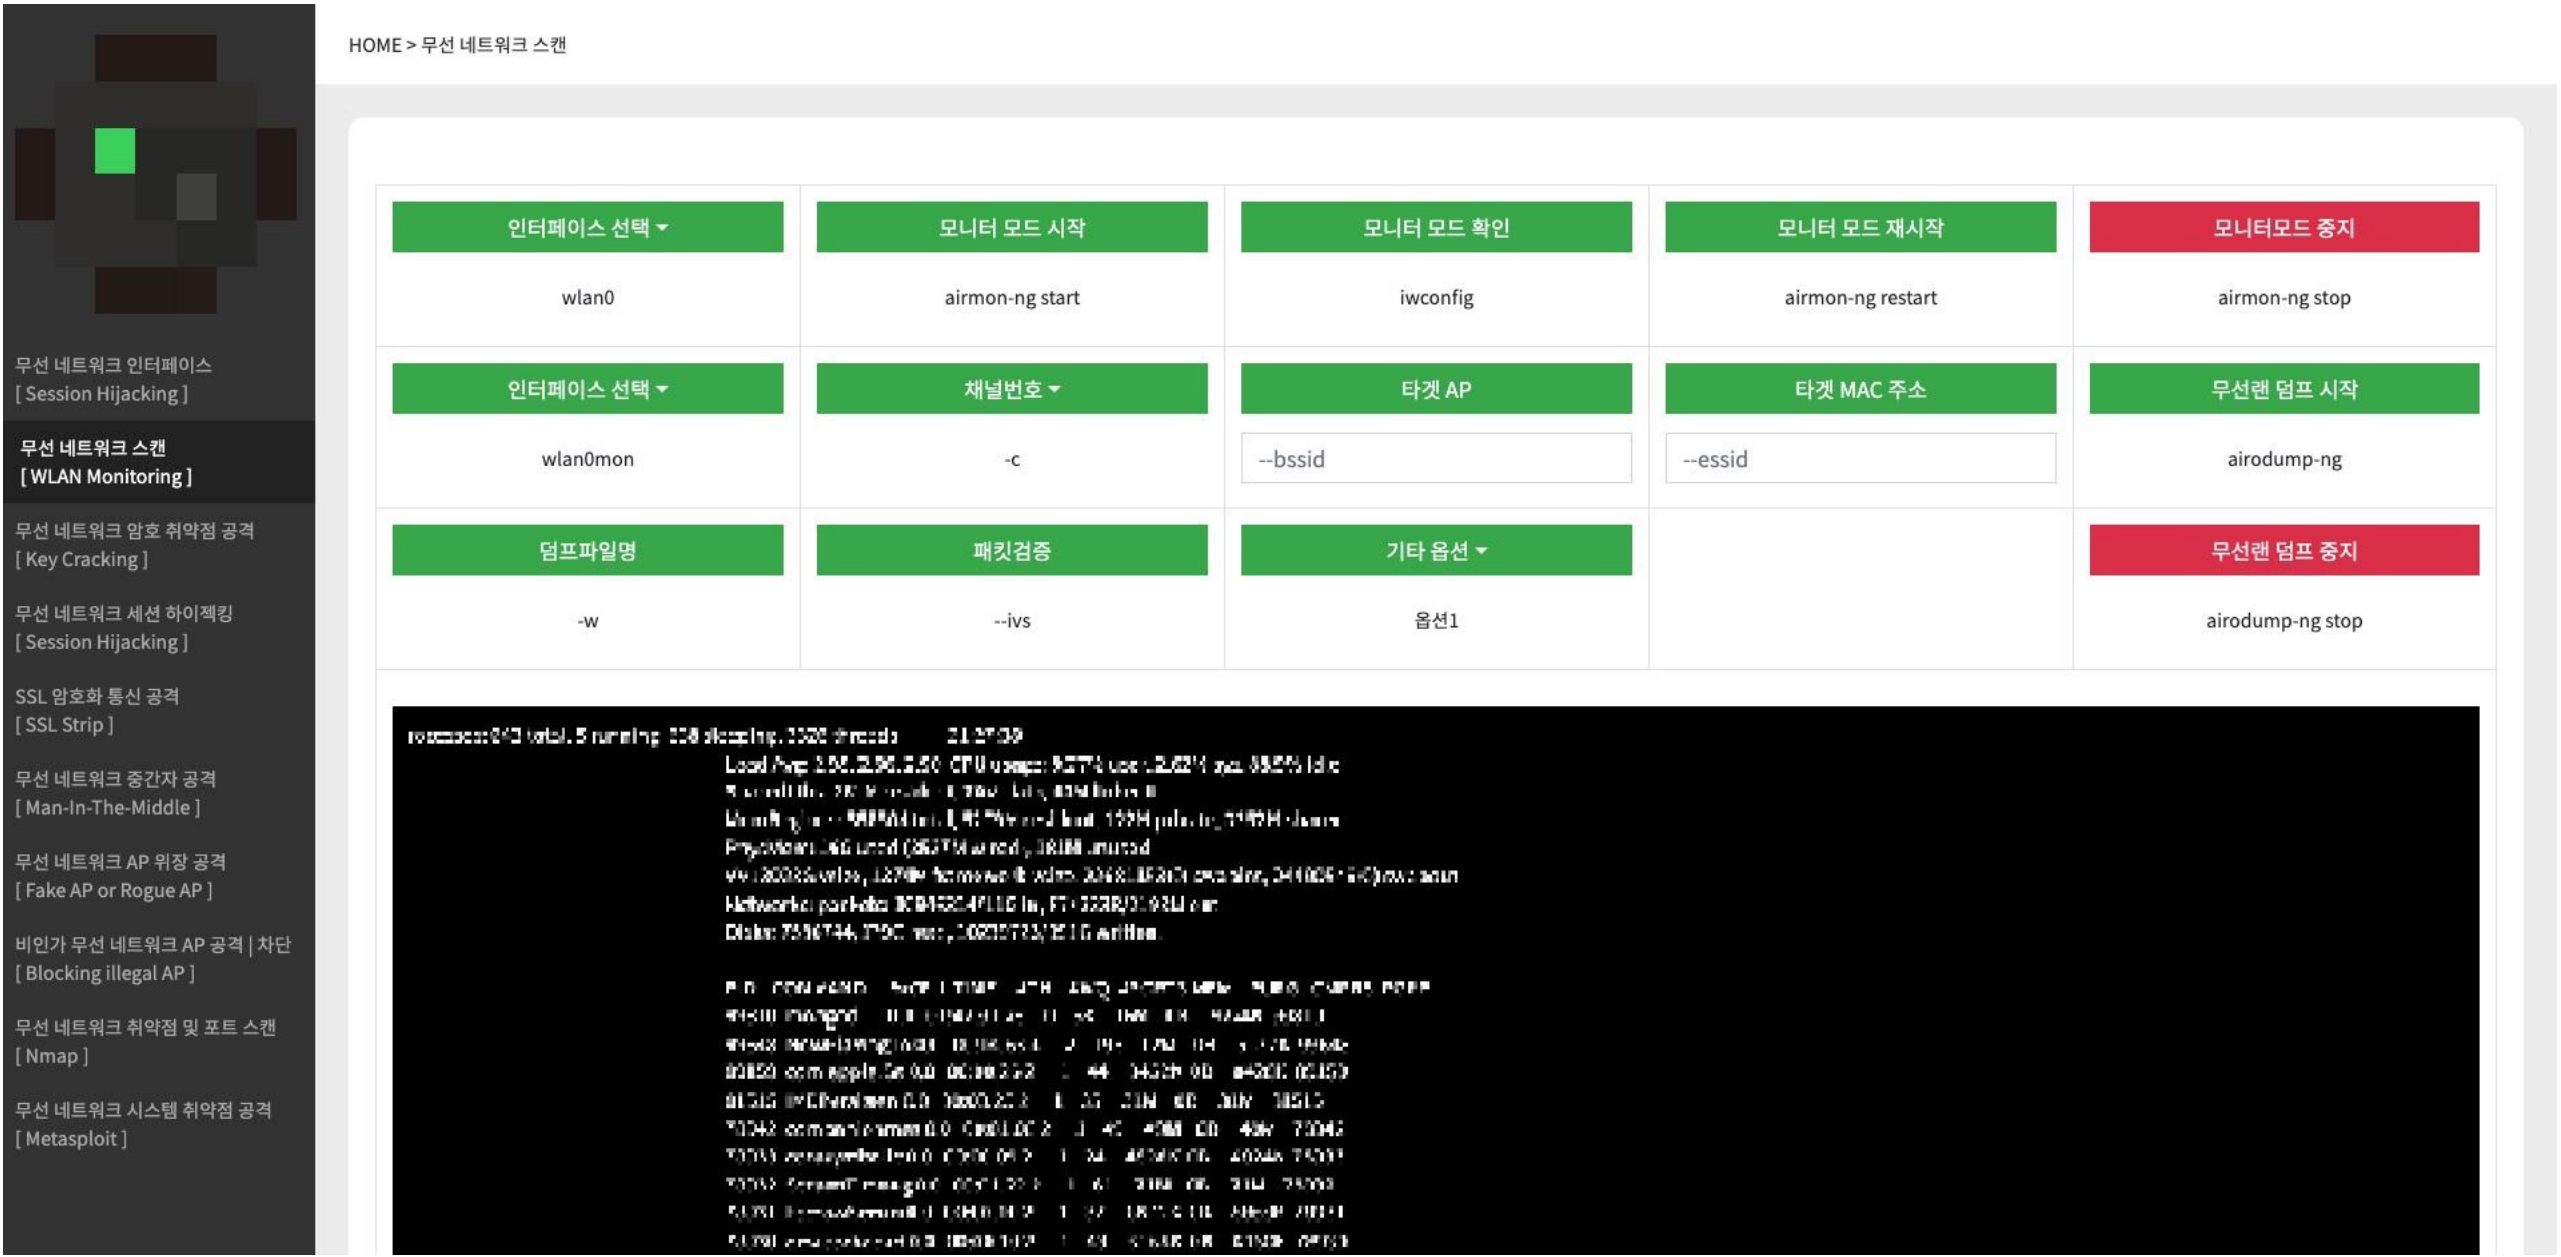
HOME > 무선 네트워크 스캔

무선 네트워크 인터페이스
[ Session Hijacking ]

무선 네트워크 스캔
[ WLAN Monitoring ]

무선 네트워크 암호 취약점 공격
[ Key Cracking ]

무선 네트워크 세션 하이재킹
[ Session Hijacking ]

SSL 암호화 통신 공격
[ SSL Strip ]

무선 네트워크 중간자 공격
[ Man-In-The-Middle ]

무선 네트워크 AP 위장 공격
[ Fake AP or Rogue AP ]

비인가 무선 네트워크 AP 공격 | 차단
[ Blocking illegal AP ]

무선 네트워크 취약점 및 포트 스캔
[ Nmap ]

무선 네트워크 시스템 취약점 공격
[ Metasploit ]

| 인터페이스 선택 ▾ | 모니터 모드 시작 | 모니터 모드 확인 | 모니터 모드 재시작 | 모니터모드 중지 |
|---|---|---|---|---|
| wlan0 | airmon-ng start | iwconfig | airmon-ng restart | airmon-ng stop |
| 인터페이스 선택 ▾ | 채널번호 ▾ | 타겟 AP | 타겟 MAC 주소 | 무선랜 덤프 시작 |
| wlan0mon | -c | --bssid | --essid | airodump-ng |
| 덤프파일명 | 패킷검증 | 기타 옵션 ▾ | | 무선랜 덤프 중지 |
| -w | --ivs | 옵션1 | | airodump-ng stop |

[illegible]